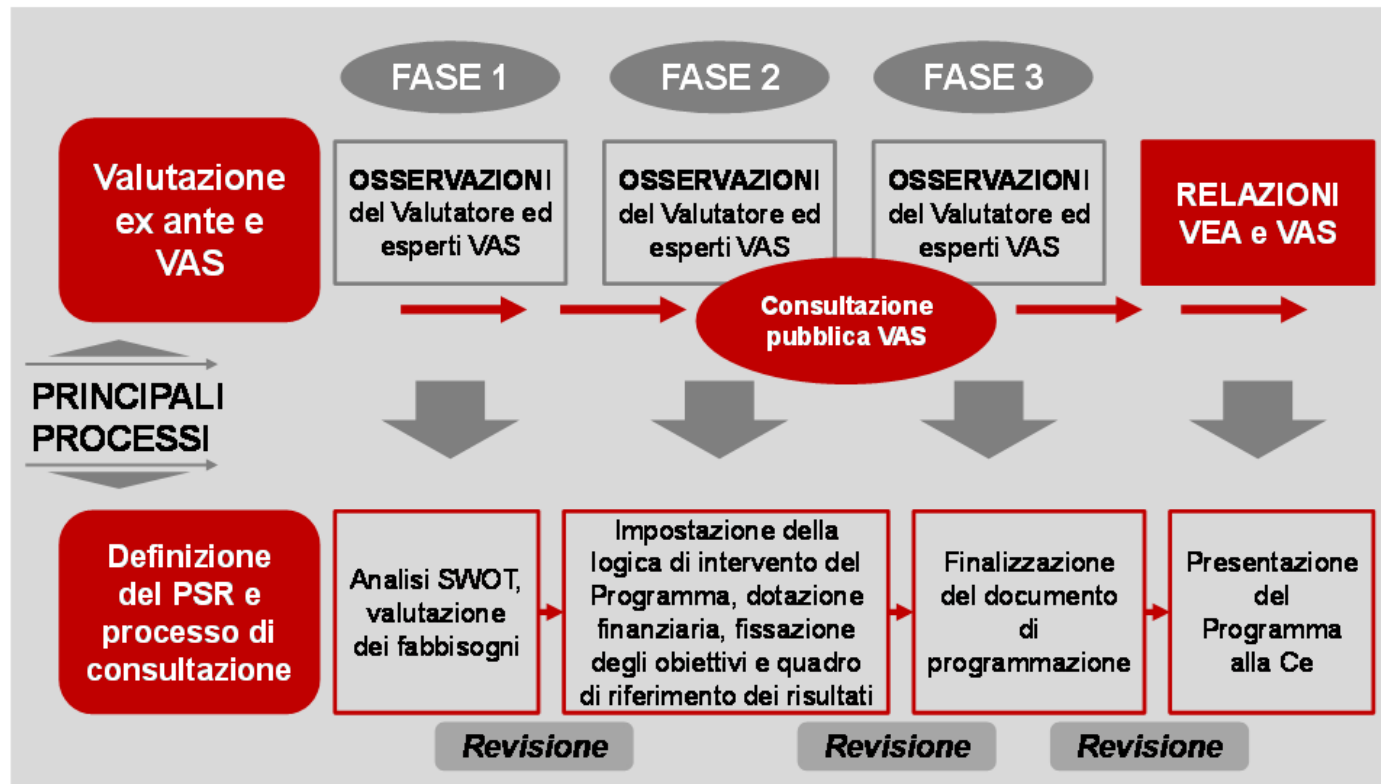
FASE 1

FASE 2

FASE 3

Valutazione ex ante e VAS

**OSSERVAZIONI** del Valutatore ed esperti VAS

**OSSERVAZIONI** del Valutatore ed esperti VAS

**OSSERVAZIONI** del Valutatore ed esperti VAS

RELAZIONI VEA e VAS

Consultazione pubblica VAS

PRINCIPALI PROCESSI

Definizione del PSR e processo di consultazione

Analisi SWOT, valutazione dei fabbisogni

Impostazione della logica di intervento del Programma, dotazione finanziaria, fissazione degli obiettivi e quadro di riferimento dei risultati

Finalizzazione del documento di programmazione

Presentazione del Programma alla Ce

Revisione

Revisione

Revisione